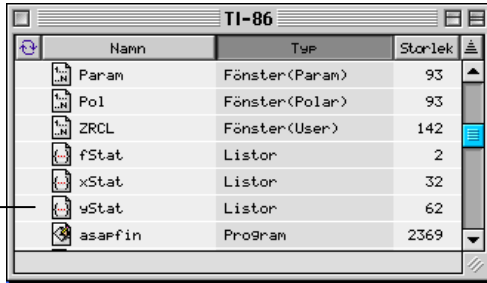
TI-86

| Namn | Typ | Storlek |
|---|---|---|
| Param | Fönster(Param) | 93 |
| Pol | Fönster(Polar) | 93 |
| ZRCL | Fönster(User) | 142 |
| fStat | Listor | 2 |
| xStat | Listor | 32 |
| yStat | Listor | 62 |
| asapfin | Program | 2369 |